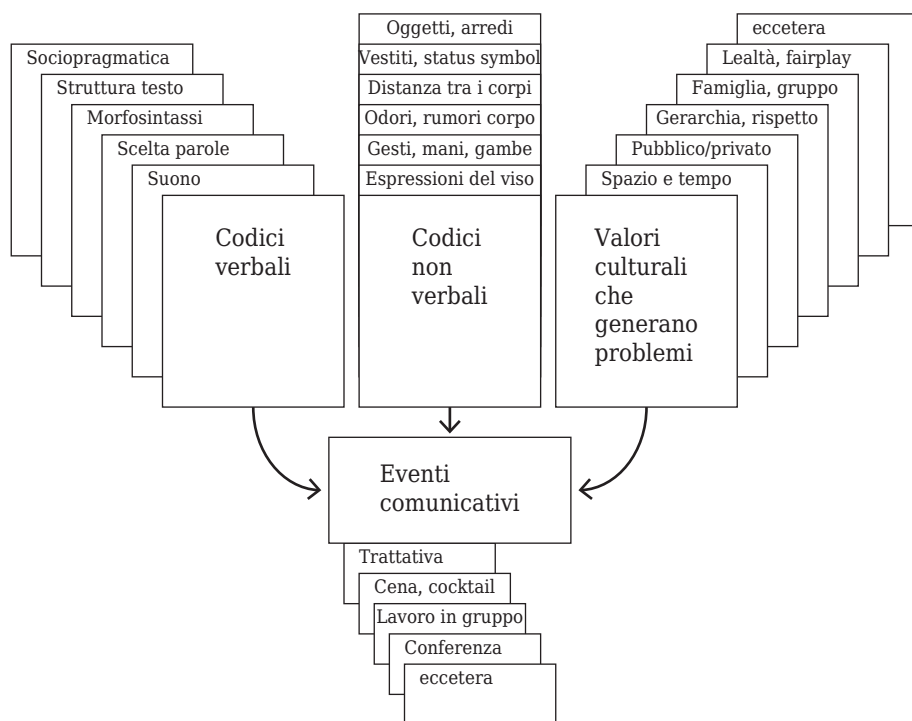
Sociopragmatica
Struttura testo
Morfosintassi
Scelta parole
Suono
Codici verbali

Oggetti, arredi
Vestiti, status symbol
Distanza tra i corpi
Odori, rumori corpo
Gesti, mani, gambe
Espressioni del viso
Codici non verbali

eccetera
Lealtà, fairplay
Famiglia, gruppo
Gerarchia, rispetto
Pubblico/privato
Spazio e tempo
Valori culturali che generano problemi

Eventi comunicativi
Trattativa
Cena, cocktail
Lavoro in gruppo
Conferenza
eccetera